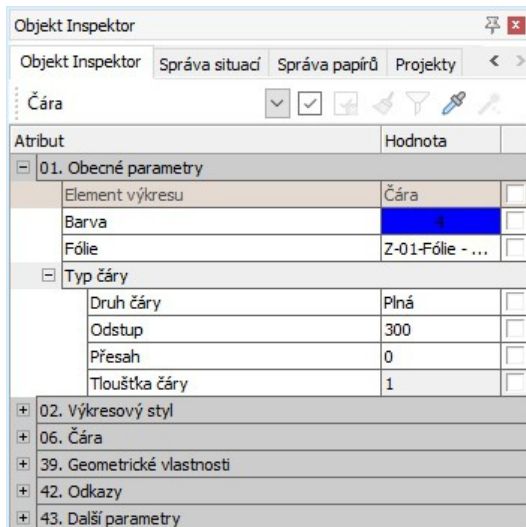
Objekt Inspektor

Objekt Inspektor | Správa situací | Správa papírů | Projekty

Čára

| Atribut | Hodnota |
|---|---|
| 01. Obecné parametry | |
| Element výkresu | Čára |
| Barva | 4 |
| Fólie | Z-01-Fólie - ... |
| Typ čáry | |
| Druh čáry | Plná |
| Odstup | 300 |
| Přesah | 0 |
| Tloušťka čáry | 1 |
| 02. Výkresový styl | |
| 06. Čára | |
| 39. Geometrické vlastnosti | |
| 42. Odkazy | |
| 43. Další parametry | |